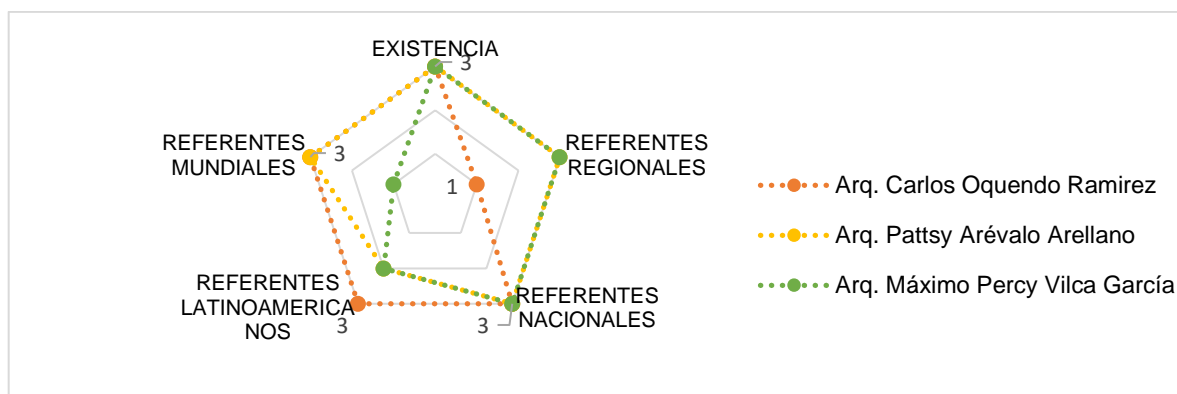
EXISTENCIA
3
REFERENTES REGIONALES
REFERENTES MUNDIALES
3
1
REFERENTES LATINOAMERICANOS
3
3
REFERENTES NACIONALES

Arq. Carlos Oquendo Ramirez
Arq. Pattsy Arévalo Arellano
Arq. Máximo Percy Vilca García